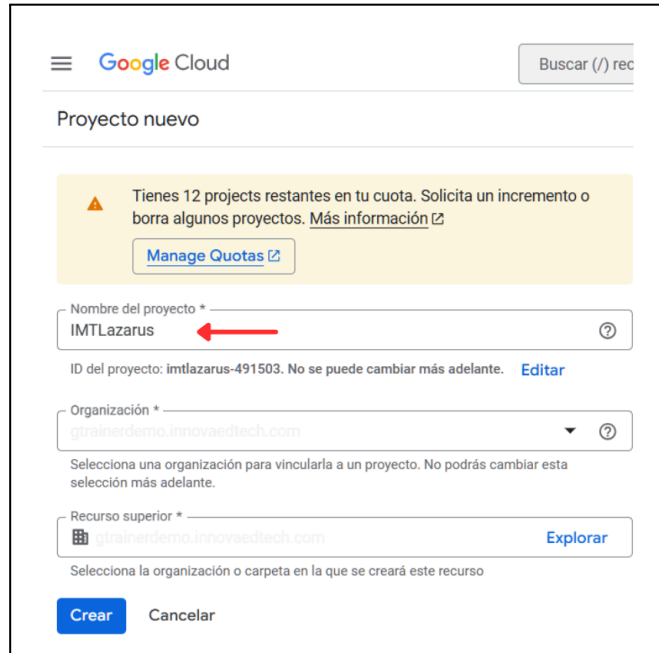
Google Cloud

Buscar (/) rec

Proyecto nuevo

Tienes 12 projects restantes en tu cuota. Solicita un incremento o borra algunos proyectos. Más información

Manage Quotas

Nombre del proyecto *

IMTLazarus

ID del proyecto: imtlazarus-491503. No se puede cambiar más adelante. Editar

Organización *

gtrainerdemo.innovaedtech.com

Selecciona una organización para vincularla a un proyecto. No podrás cambiar esta selección más adelante.

Recurso superior *

gtrainerdemo.innovaedtech.com

Explorar

Selecciona la organización o carpeta en la que se creará este recurso

Crear

Cancelar